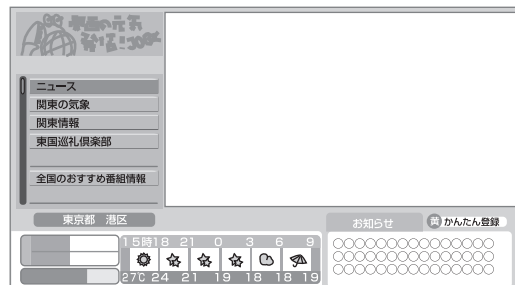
番組の元気 お伝え こつぼ

ニュース
関東の気象
関東情報
東国巡礼倶楽部
全国のおすすめ番組情報

東京都　港区

| 15時 | 18 | 21 | 0 | 3 | 6 | 9 |
|---|---|---|---|---|---|---|
| 27C | 24 | 21 | 19 | 18 | 18 | 19 |

お知らせ
黄 かんたん登録
○○○○○○○○○○○○○○○
○○○○○○○○○○○○○○○
○○○○○○○○○○○○○○○